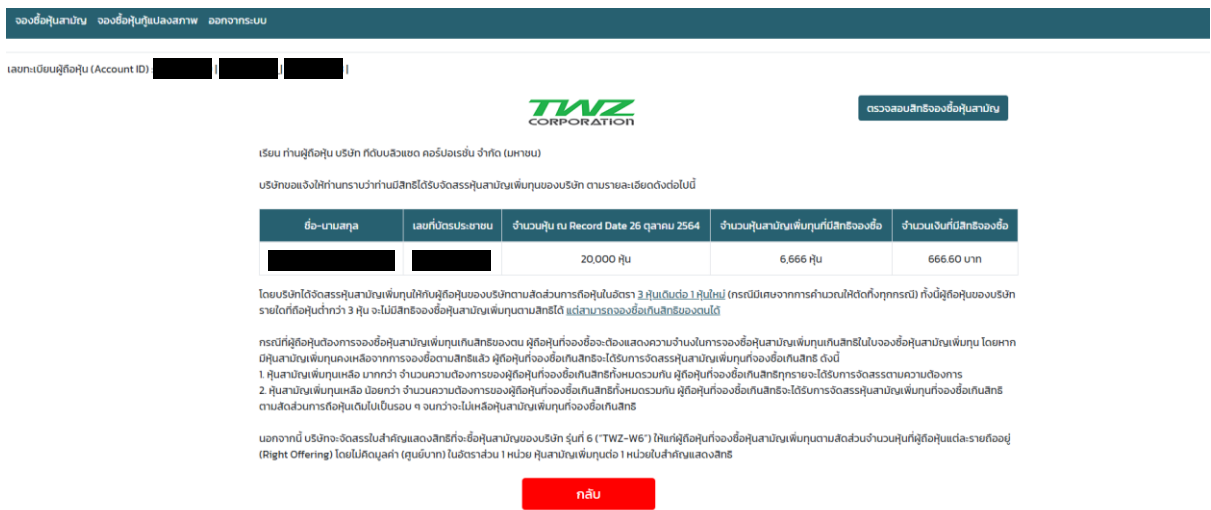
จองซื้อหุ้นสามัญ จองซื้อหุ้นกู้แปลงสภาพ ออกจากระบบ

เลขทะเบียนผู้ถือหุ้น (Account ID) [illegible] | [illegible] | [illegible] |

TWZ CORPORATION

ตรวจสอบสิทธิจองซื้อหุ้นสามัญ

เรียน ท่านผู้ถือหุ้น บริษัท ทีดับบลิวแซด คอร์ปอเรชั่น จำกัด (มหาชน)

บริษัทขอแจ้งให้ท่านทราบว่าท่านมีสิทธิได้รับจัดสรรหุ้นสามัญเพิ่มทุนของบริษัท ตามรายละเอียดดังต่อไปนี้

| ชื่อ-นามสกุล | เลขที่บัตรประชาชน | จำนวนหุ้น ณ Record Date 26 ตุลาคม 2564 | จำนวนหุ้นสามัญเพิ่มทุนที่มีสิทธิจองซื้อ | จำนวนเงินที่มีสิทธิจองซื้อ |
|---|---|---|---|---|
| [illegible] | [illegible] | 20,000 หุ้น | 6,666 หุ้น | 666.60 บาท |

โดยบริษัทได้จัดสรรหุ้นสามัญเพิ่มทุนให้กับผู้ถือหุ้นของบริษัทตามสัดส่วนการถือหุ้นในอัตรา 3 หุ้นเดิมต่อ 1 หุ้นใหม่ (กรณีมีเศษจากการคำนวณให้ตัดทิ้งทุกกรณี) ทั้งนี้ผู้ถือหุ้นของบริษัทรายใดที่ถือหุ้นต่ำกว่า 3 หุ้น จะไม่มีสิทธิจองซื้อหุ้นสามัญเพิ่มทุนตามสิทธิได้ แต่สามารถจองซื้อเกินสิทธิของตนได้

กรณีที่ผู้ถือหุ้นต้องการจองซื้อหุ้นสามัญเพิ่มทุนเกินสิทธิของตน ผู้ถือหุ้นที่จองซื้อจะต้องแสดงความจำนงในการจองซื้อหุ้นสามัญเพิ่มทุนเกินสิทธิในใบจองซื้อหุ้นสามัญเพิ่มทุน โดยหากมีหุ้นสามัญเพิ่มทุนคงเหลือจากการจองซื้อตามสิทธิแล้ว ผู้ถือหุ้นที่จองซื้อเกินสิทธิจะได้รับการจัดสรรหุ้นสามัญเพิ่มทุนที่จองซื้อเกินสิทธิ ดังนี้
1. หุ้นสามัญเพิ่มทุนเหลือ มากกว่า จำนวนความต้องการของผู้ถือหุ้นที่จองซื้อเกินสิทธิทั้งหมดรวมกัน ผู้ถือหุ้นที่จองซื้อเกินสิทธิทุกรายจะได้รับการจัดสรรตามความต้องการ
2. หุ้นสามัญเพิ่มทุนเหลือ น้อยกว่า จำนวนความต้องการของผู้ถือหุ้นที่จองซื้อเกินสิทธิทั้งหมดรวมกัน ผู้ถือหุ้นที่จองซื้อเกินสิทธิจะได้รับการจัดสรรหุ้นสามัญเพิ่มทุนที่จองซื้อเกินสิทธิตามสัดส่วนการถือหุ้นเดิมไปเป็นรอบ ๆ จนกว่าจะไม่เหลือหุ้นสามัญเพิ่มทุนที่จองซื้อเกินสิทธิ

นอกจากนี้ บริษัทจะจัดสรรใบสำคัญแสดงสิทธิที่จะซื้อหุ้นสามัญของบริษัท รุ่นที่ 6 ("TWZ-W6") ให้แก่ผู้ถือหุ้นที่จองซื้อหุ้นสามัญเพิ่มทุนตามสัดส่วนจำนวนหุ้นที่ผู้ถือหุ้นแต่ละรายถืออยู่ (Right Offering) โดยไม่คิดมูลค่า (ศูนย์บาท) ในอัตราส่วน 1 หน่วย หุ้นสามัญเพิ่มทุนต่อ 1 หน่วยใบสำคัญแสดงสิทธิ

กลับ